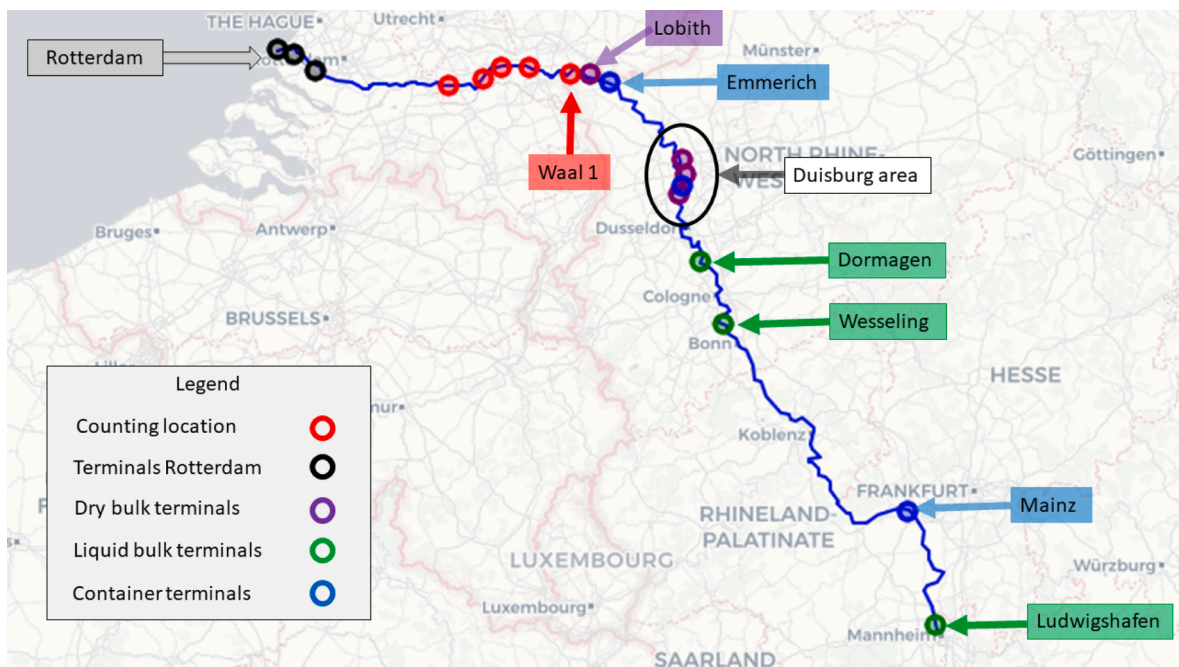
THE HAGUE
Utrecht
Lobith
Rotterdam
Münster
Emmerich
Waal 1
NORTH RHINE-WES
Duisburg area
Göttingen
Bruges
Antwerp
Dusseldorf
Dormagen
Cologne
BRUSSELS
Wesseling
Bonn
HESSE
Legend
Counting location
Terminals Rotterdam
Dry bulk terminals
Liquid bulk terminals
Container terminals
Koblenz
FRANKFURT
Mainz
RHINELAND-PALATINATE
LUXEMBOURG
Luxembourg
Würzburg
Mannheim
Ludwigshafen
SAARLAND